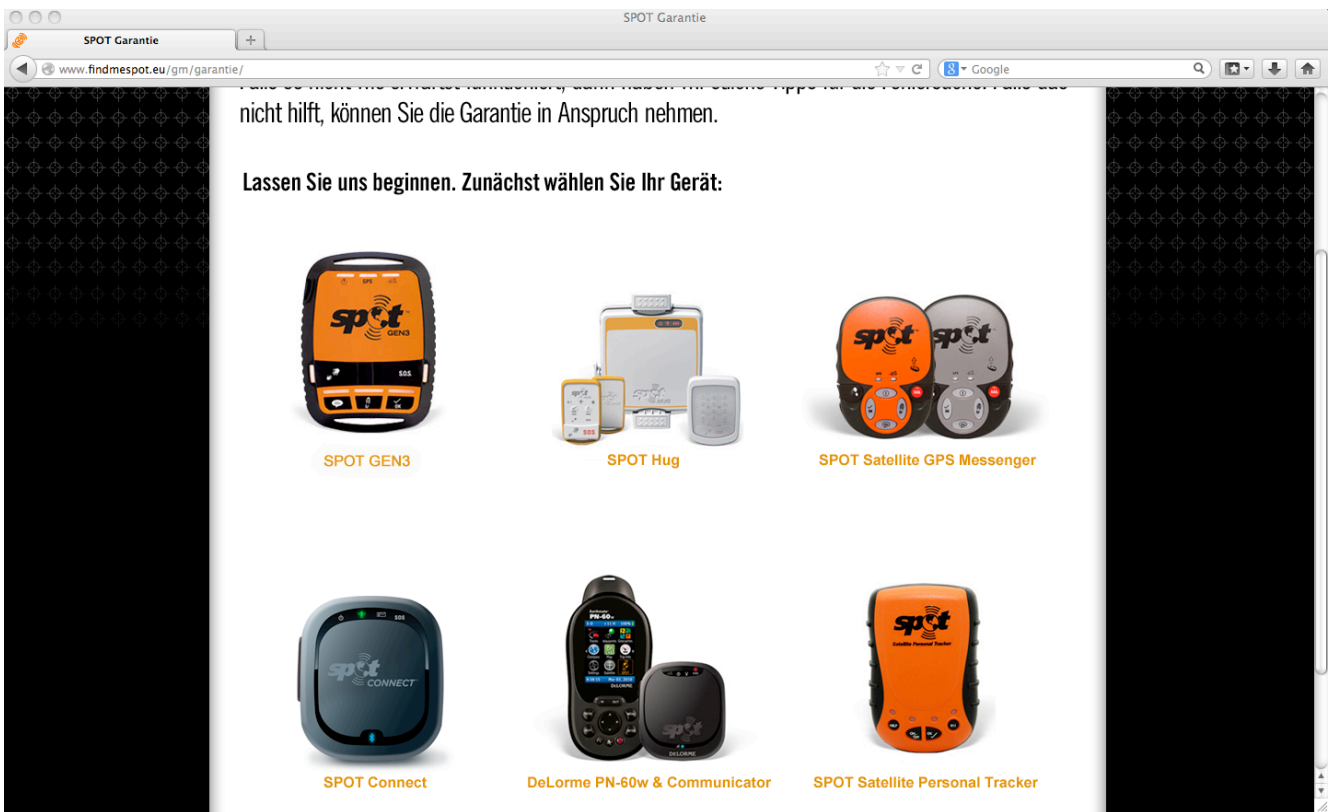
SPOT Garantie

SPOT Garantie

www.findmespot.eu/gm/garantie/

Google

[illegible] nicht hilft, können Sie die Garantie in Anspruch nehmen.

Lassen Sie uns beginnen. Zunächst wählen Sie Ihr Gerät:

SPOT GEN3

SPOT Hug

SPOT Satellite GPS Messenger

SPOT Connect

DeLorme PN-60w & Communicator

SPOT Satellite Personal Tracker